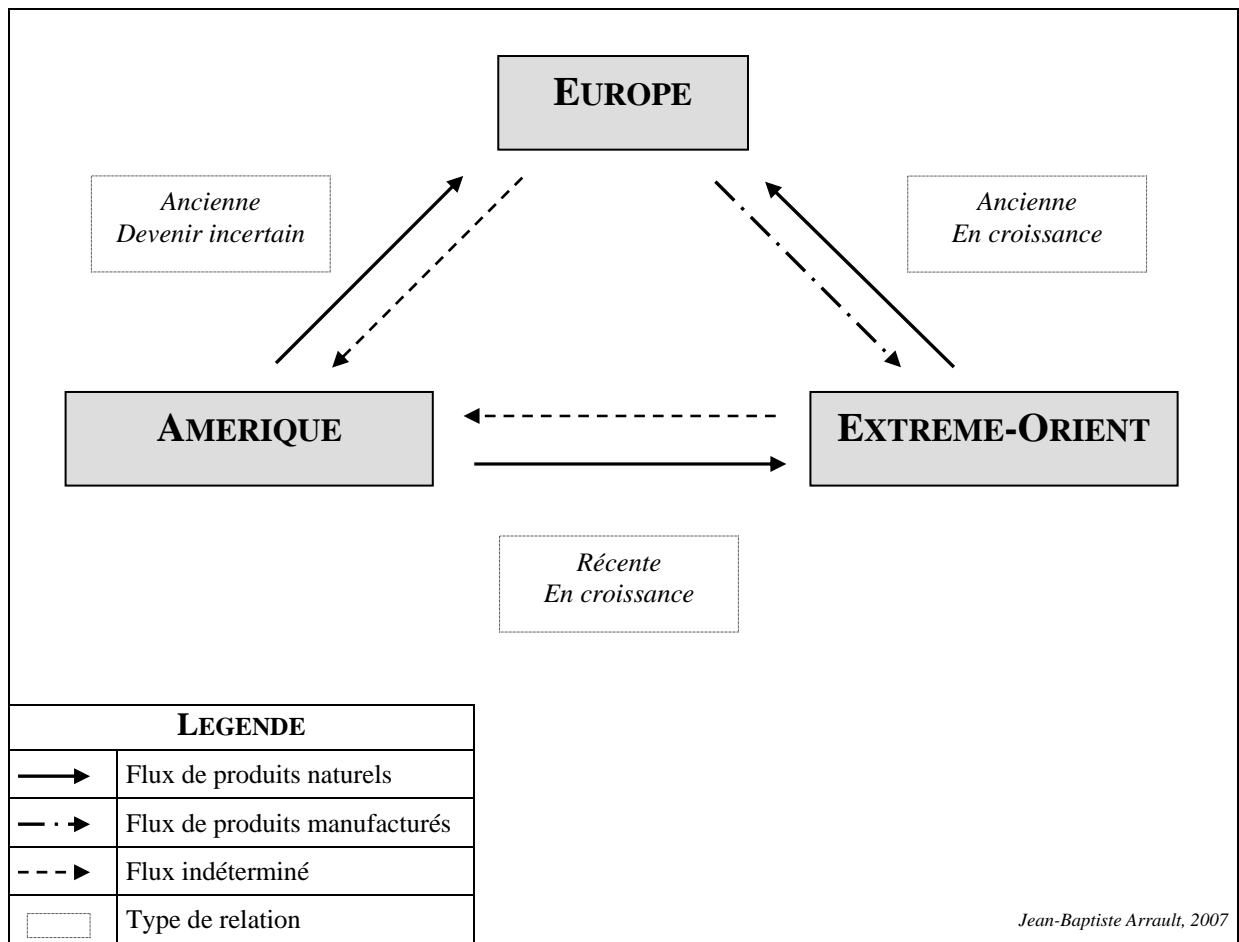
EUROPE

Ancienne
Devenir incertain

Ancienne
En croissance

AMERIQUE

EXTREME-ORIENT

Récente
En croissance

LEGENDE

| | |
|---|---|
| | Flux de produits naturels |
| | Flux de produits manufacturés |
| | Flux indéterminé |
| | Type de relation |

Jean-Baptiste Arrault, 2007